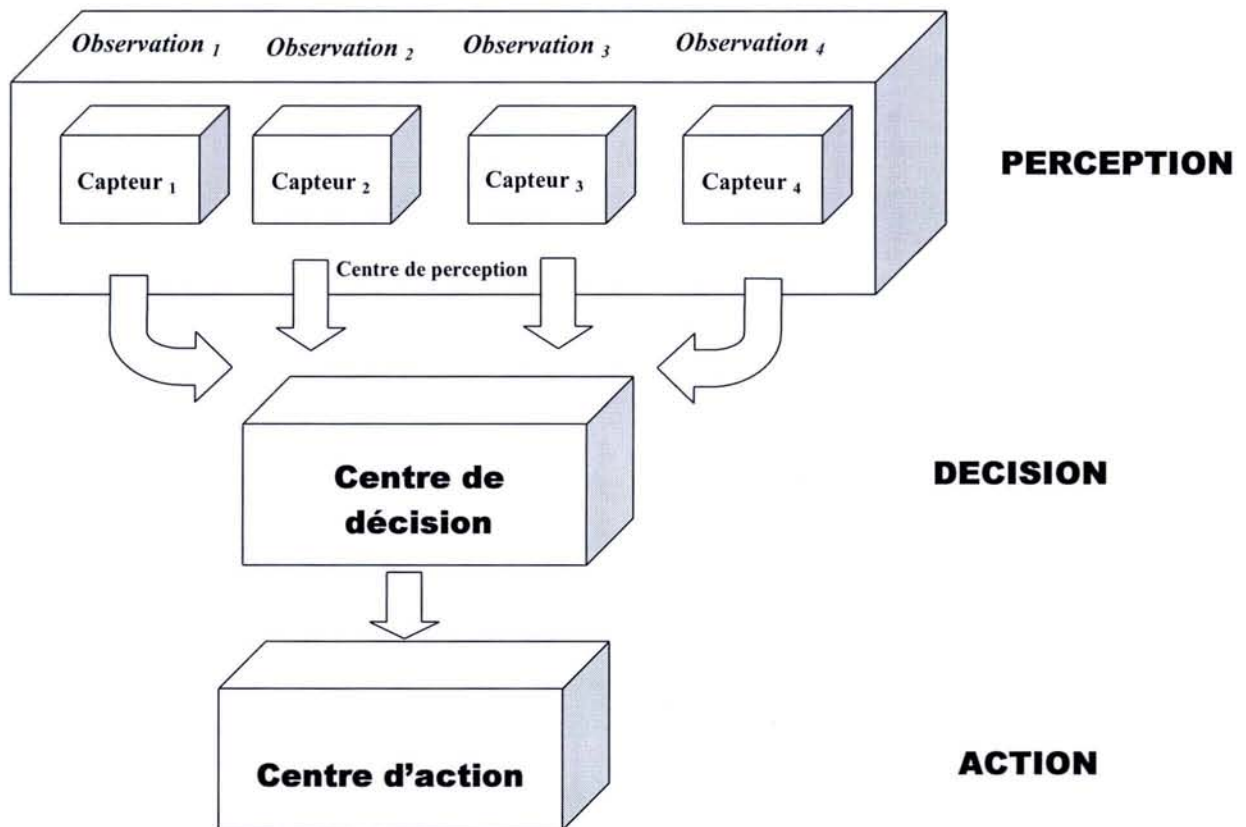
Observation $_1$ Observation $_2$ Observation $_3$ Observation $_4$

Capteur $_1$ Capteur $_2$ Capteur $_3$ Capteur $_4$

PERCEPTION

Centre de perception

Centre de décision

DECISION

Centre d'action

ACTION